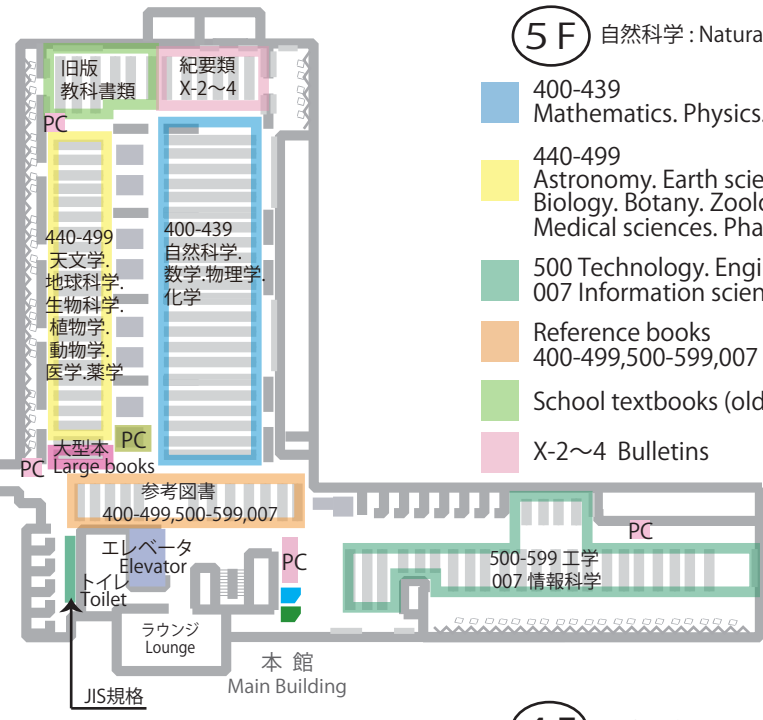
5 F 自然科学 : Natura

400-439
Mathematics. Physics.

440-499
Astronomy. Earth scie
Biology. Botany. Zoolo
Medical sciences. Pha

500 Technology. Engi
007 Information scien

Reference books
400-499,500-599,007

School textbooks (old

X-2〜4 Bulletins

旧版
教科書類

紀要類
X-2〜4

PC

440-499
天文学.
地球科学.
生物科学.
植物学.
動物学.
医学.薬学

400-439
自然科学.
数学.物理学.
化学

大型本
Large books

PC

PC

参考図書
400-499,500-599,007

エレベータ
Elevator

トイレ
Toilet

PC

PC

500-599 工学
007 情報科学

ラウンジ
Lounge

本 館
Main Building

JIS規格